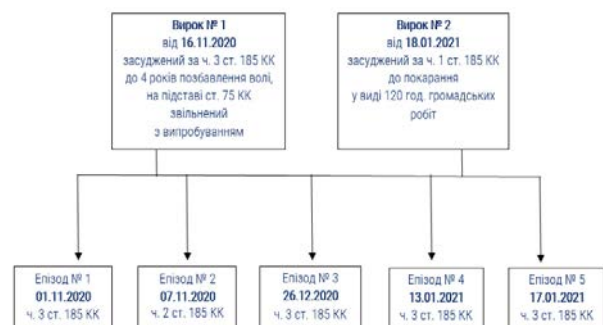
Вирок № 1
від 16.11.2020
засуджений за ч. 3 ст. 185 КК
до 4 років позбавлення волі,
на підставі ст. 75 КК
звільнений
з випробуванням

Вирок № 2
від 18.01.2021
засуджений за ч. 1 ст. 185 КК
до покарання
у виді 120 год. громадських
робіт

Епізод № 1
01.11.2020
ч. 3 ст. 185 КК

Епізод № 2
07.11.2020
ч. 2 ст. 185 КК

Епізод № 3
26.12.2020
ч. 3 ст. 185 КК

Епізод № 4
13.01.2021
ч. 3 ст. 185 КК

Епізод № 5
17.01.2021
ч. 3 ст. 185 КК